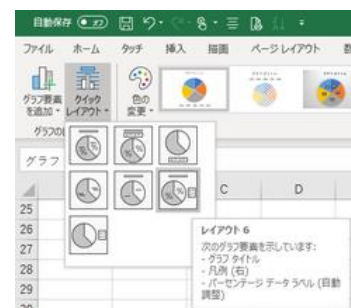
自動保存 オフ

ファイル ホーム タッチ 挿入 描画 ページレイアウト

グラフ要素を追加 クイックレイアウト 色の変更

グラフの

グラフ

C D

25
26
27
28
29
30

レイアウト 6
次のグラフ要素を示しています:
- グラフ タイトル
- 凡例 (右)
- パーセンテージ データ ラベル (自動調整)